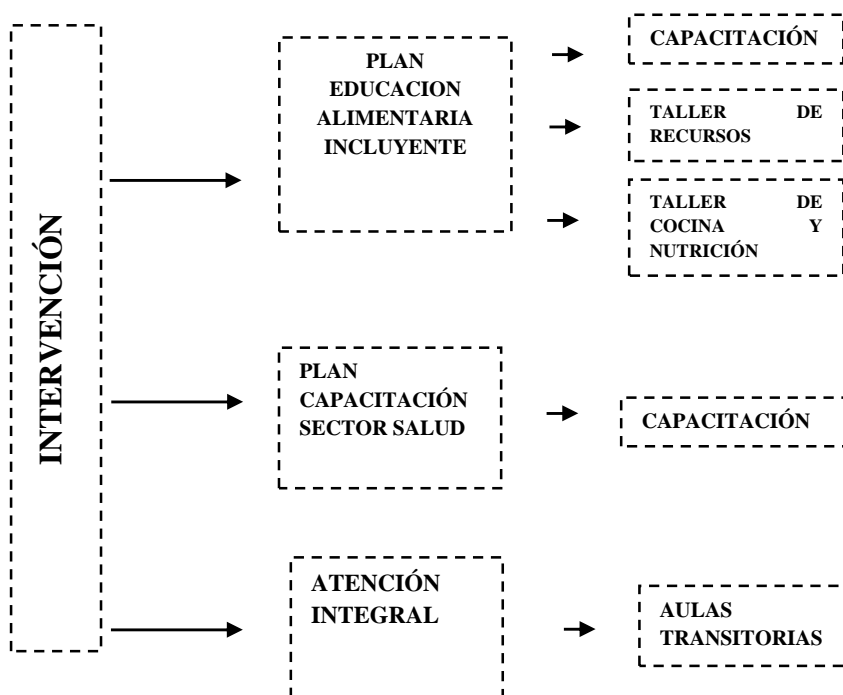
INTERVENCIÓN

PLAN EDUCACION ALIMENTARIA INCLUYENTE

CAPACITACIÓN

TALLER DE RECURSOS

TALLER DE COCINA Y NUTRICIÓN

PLAN CAPACITACIÓN SECTOR SALUD

CAPACITACIÓN

ATENCIÓN INTEGRAL

AULAS TRANSITORIAS